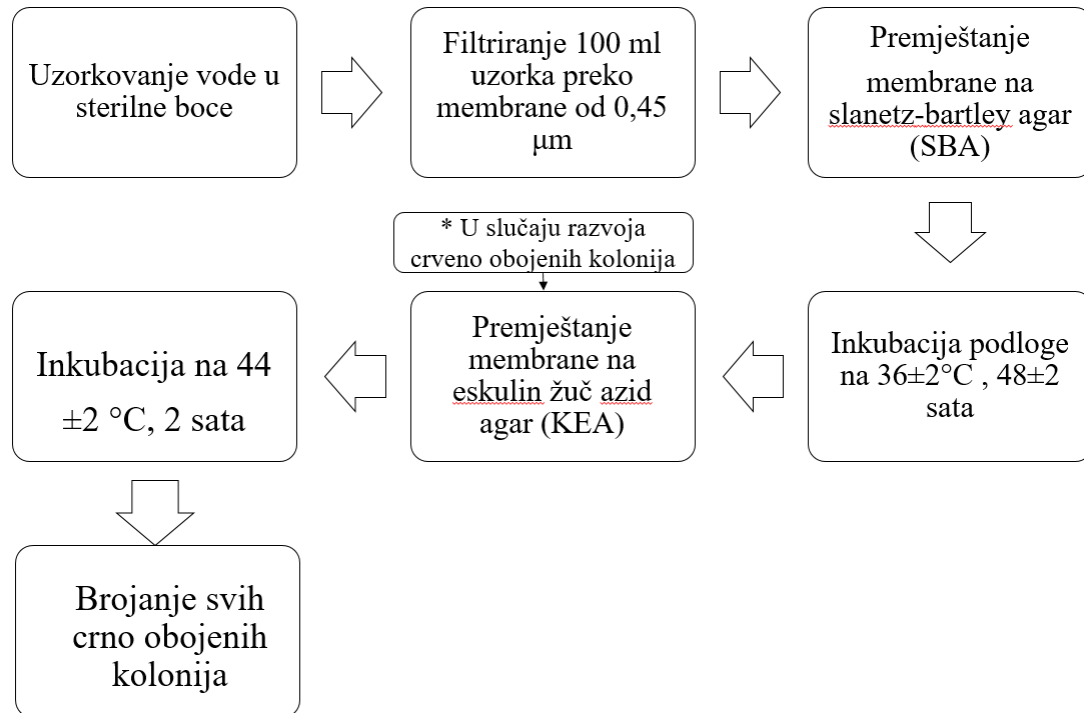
Uzorkovanje vode u sterilne boce

Filtriranje 100 ml uzorka preko membrane od 0,45 μm

Premještanje membrane na slanetz-bartley agar (SBA)

Inkubacija podloge na 36±2°C , 48±2 sata

* U slučaju razvoja crveno obojenih kolonija

Premještanje membrane na eskulin žuč azid agar (KEA)

Inkubacija na 44 ±2 °C, 2 sata

Brojanje svih crno obojenih kolonija